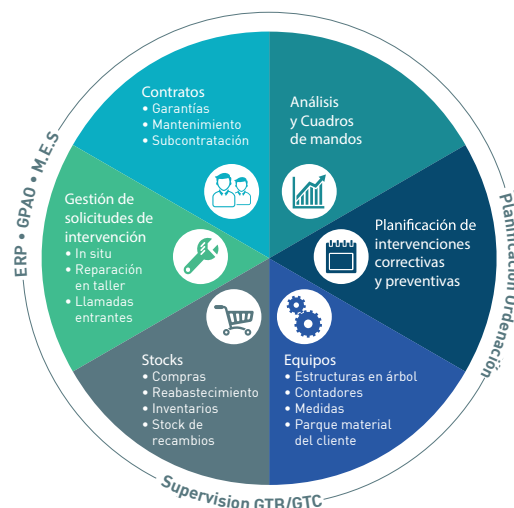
Contratos
• Garantías
• Mantenimiento
• Subcontratación

Análisis y Cuadros de mandos

Planificación de intervenciones correctivas y preventivas

Equipos
• Estructuras en árbol
• Contadores
• Medidas
• Parque material del cliente

Stocks
• Compras
• Reabastecimiento
• Inventarios
• Stock de recambios

Gestión de solicitudes de intervención
• In situ
• Reparación en taller
• Llamadas entrantes

ERP • GPAO • M.E.S

Planificación Ordenación

Supervision GTB/GTC